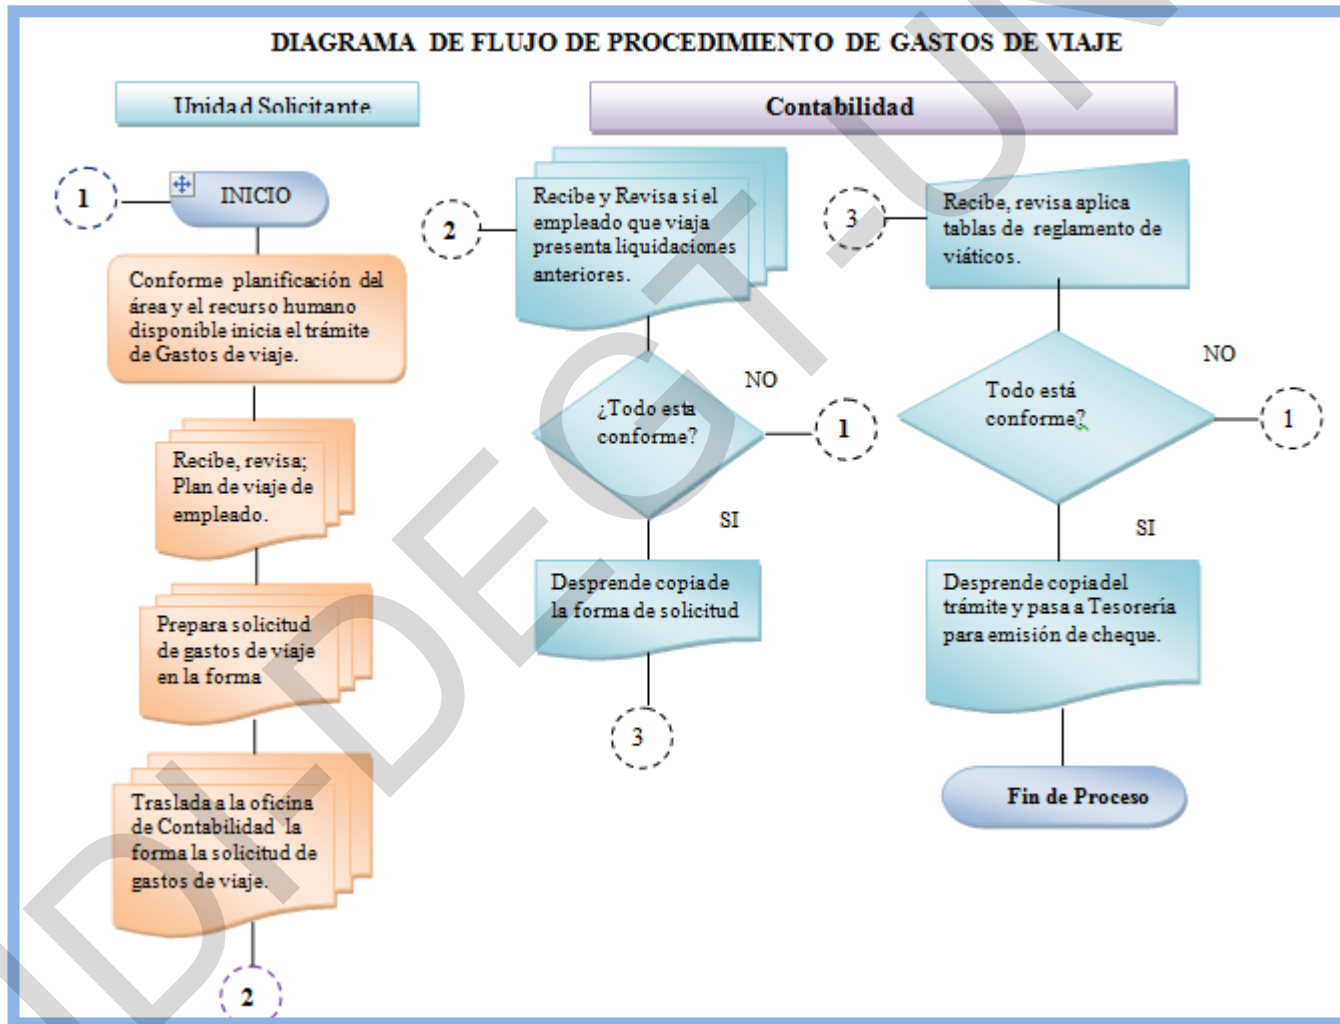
DIAGRAMA DE FLUJO DE PROCEDIMIENTO DE GASTOS DE VIAJE

Unidad Solicitante

Contabilidad

1

INICIO

Conforme planificación del área y el recurso humano disponible inicia el trámite de Gastos de viaje.

Recibe, revisa; Plan de viaje de empleado.

Prepara solicitud de gastos de viaje en la forma

Traslada a la oficina de Contabilidad la forma la solicitud de gastos de viaje.

2

2

Recibe y Revisa si el empleado que viaja presenta liquidaciones anteriores.

¿Todo esta conforme?

NO

1

SI

Desprende copia de la forma de solicitud

3

3

Recibe, revisa aplica tablas de reglamento de viáticos.

Todo está conforme?

NO

1

SI

Desprende copia del trámite y pasa a Tesorería para emisión de cheque.

Fin de Proceso

DIDECTUN